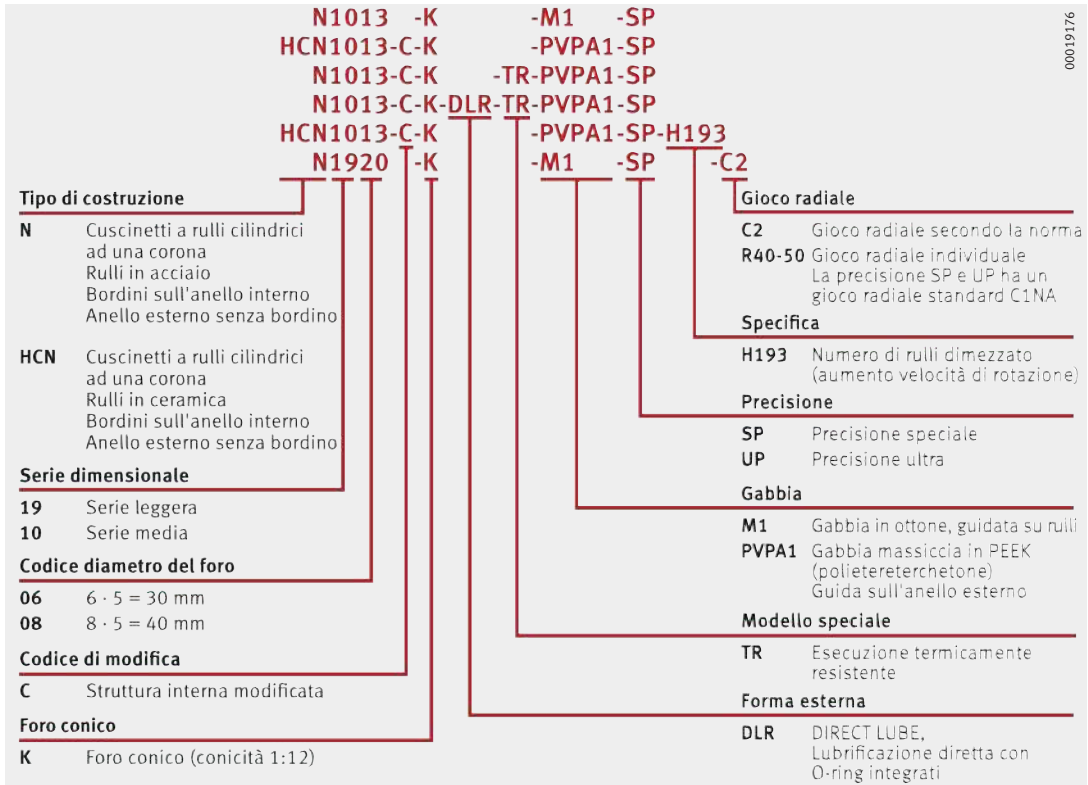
N1013 -K -M1 -SP
HCN1013-C-K -PVPA1-SP
N1013-C-K -TR-PVPA1-SP
N1013-C-K-DLR-TR-PVPA1-SP
HCN1013-C-K -PVPA1-SP-H193
N1920 -K -M1 -SP -C2

00019176

Tipo di costruzione

N Cuscinetti a rulli cilindrici ad una corona
Rulli in acciaio
Bordini sull'anello interno
Anello esterno senza bordino

HCN Cuscinetti a rulli cilindrici ad una corona
Rulli in ceramica
Bordini sull'anello interno
Anello esterno senza bordino

Serie dimensionale

19 Serie leggera
10 Serie media

Codice diametro del foro

06 $6 \cdot 5 = 30$ mm
08 $8 \cdot 5 = 40$ mm

Codice di modifica

C Struttura interna modificata

Foro conico

K Foro conico (conicità 1:12)

Gioco radiale

C2 Gioco radiale secondo la norma
R40-50 Gioco radiale individuale
La precisione SP e UP ha un gioco radiale standard C1NA

Specifica

H193 Numero di rulli dimezzato (aumento velocità di rotazione)

Precisione

SP Precisione speciale
UP Precisione ultra

Gabbia

M1 Gabbia in ottone, guidata su rulli
PVPA1 Gabbia massiccia in PEEK (polietereterchetone)
Guida sull'anello esterno

Modello speciale

TR Esecuzione termicamente resistente

Forma esterna

DLR DIRECT LUBE,
Lubrificazione diretta con O-ring integrati